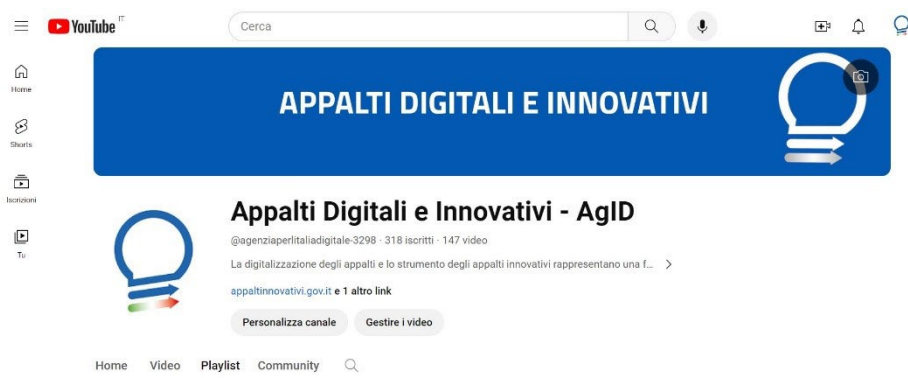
YouTube IT

Cerca

Home

Shorts

Iscrizioni

Tu

APPALTI DIGITALI E INNOVATIVI

Appalti Digitali e Innovativi - AgID

@agenziaperlitaliadigitale-3298 · 318 iscritti · 147 video

La digitalizzazione degli appalti e lo strumento degli appalti innovativi rappresentano una f...

appaltinnovativi.gov.it e 1 altro link

Personalizza canale

Gestire i video

Home Video Playlist Community